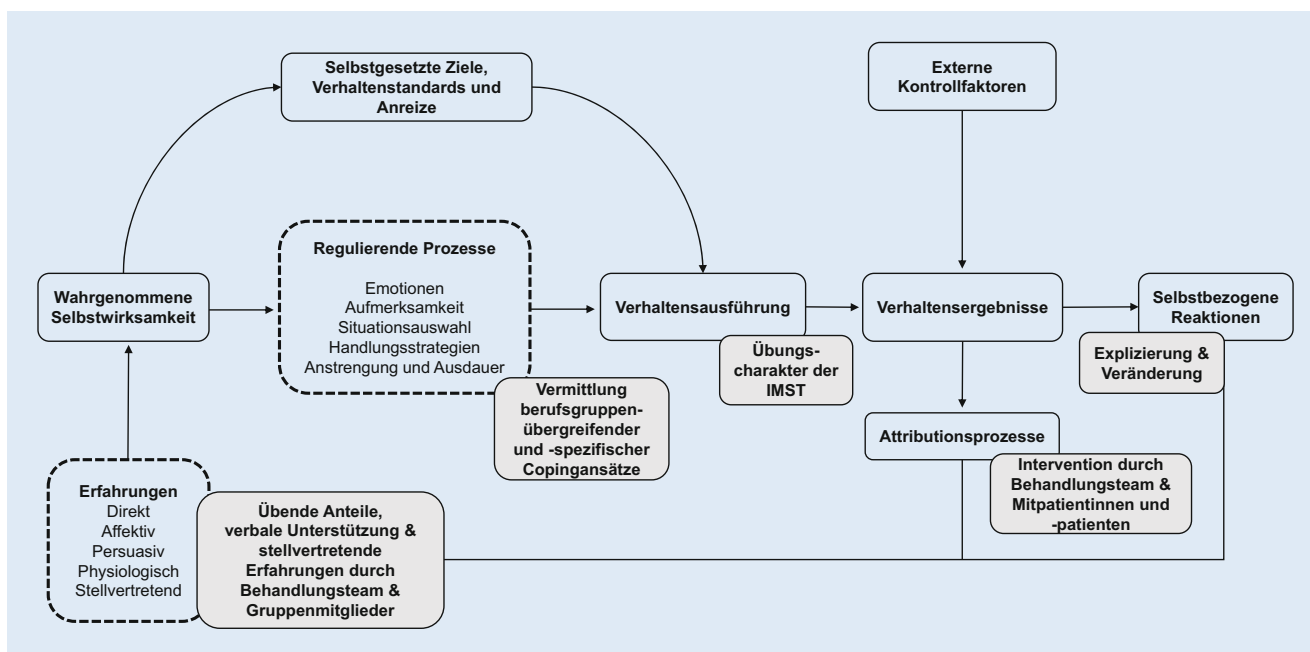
Selbstgesetzte Ziele, Verhaltenstandards und Anreize

Externe Kontrollfaktoren

Regulierende Prozesse

Emotionen
Aufmerksamkeit
Situationsauswahl
Handlungsstrategien
Anstrengung und Ausdauer

Wahrgenommene Selbstwirksamkeit

Verhaltensausführung

Verhaltensergebnisse

Selbstbezogene Reaktionen

Übungscharakter der IMST

Explizierung & Veränderung

Vermittlung berufsgruppenübergreifender und -spezifischer Copingansätze

Attributionsprozesse

Intervention durch Behandlungsteam & Mitpatientinnen und -patienten

Erfahrungen
Direkt
Affektiv
Persuasiv
Physiologisch
Stellvertretend

Übende Anteile, verbale Unterstützung & stellvertretende Erfahrungen durch Behandlungsteam & Gruppenmitglieder